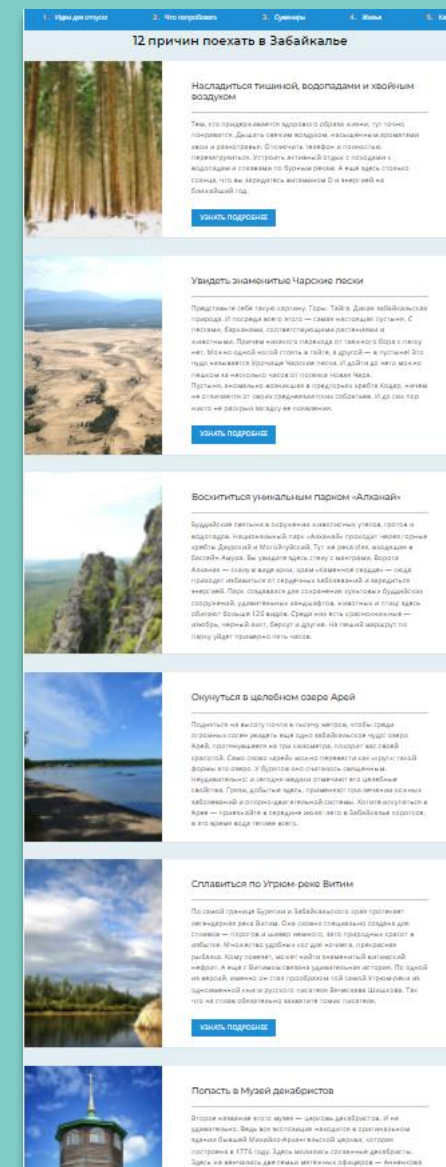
1. Идеи для отпуска 2. Что попробовать 3. Сувениры 4. Жилье 5. Ка

12 причин поехать в Забайкалье

Насладиться тишиной, водопадами и хвойным воздухом

Тем, кто придерживается здорового образа жизни, тут точно понравится. Дышать свежим воздухом, насыщенным ароматами хвои и разнотравья. Отключить телефон и полностью перезагрузиться. Устроить активный отдых с походами к водопадам и сплавами по бурным рекам. А еще здесь столько солнца, что вы зарядитесь витамином D и энергией на ближайший год.

УЗНАТЬ ПОДРОБНЕЕ

Увидеть знаменитые Чарские пески

Представьте себе такую картину. Горы. Тайга. Дикая забайкальская природа. И посреди всего этого — самая настоящая пустыня. С песками, барханами, соответствующими растениями и животными. Причем никакого перехода от таежного бора к пескам нет. Можно одной ногой стоять в тайге, а другой — в пустыне! Это чудо называется Урочище Чарские пески. И дойти до него можно пешком за несколько часов от поселка Новая Чара. Пустыня, аномально возникшая в предгорьях хребта Кодар, ничем не отличается от своих среднеазиатских собратьев. И до сих пор никто не раскрыл загадку ее появления.

УЗНАТЬ ПОДРОБНЕЕ

Восхититься уникальным парком «Алханай»

Буддийская святыня в окружении живописных утесов, гротов и водопадов. Национальный парк «Алханай» проходит через горные хребты Даурский и Могойтуйский. Тут же река Иля, входящая в бассейн Амура. Вы увидите здесь ступу с мантрами, Ворота Алханая — скалу в виде арки, храм «Каменное сердце» — сюда приходят избавиться от сердечных заболеваний и зарядиться энергией. Парк создавался для сохранения культовых буддийских сооружений, удивительных ландшафтов, животных и птиц: здесь обитают больше 120 видов. Среди них есть краснокнижные — изюбрь, черный аист, беркут и другие. На пеший маршрут по парку уйдет примерно пять часов.

Окунуться в целебном озере Арей

Поднитесь на высоту почти в тысячу метров, чтобы среди огромных сосен увидеть еще одно забайкальское чудо: озеро Арей, протянувшееся на три километра, покорит вас своей красотой. Само слово «арей» можно перевести как «круг» из-за формы этого озера. У бурятов оно считалось священным и неудивительно: и сегодня медики отмечают его целебные свойства. Грязи, добытые здесь, применяют при лечении кожных заболеваний и опорно-двигательной системы. Хотите искупаться в Арее — приезжайте в середине июля: лето в Забайкалье короткое, в это время вода теплее всего.

Сплавиться по Угрюм-реке Витим

По самой границе Бурятии и Забайкальского края протекает легендарная река Витим. Она словно специально создана для сплавов — порогов и шивер немного, зато природных красот в избытке. Множество удобных мест для ночлега, прекрасная рыбалка. Кому повезет, может найти знаменитый витимский нефрит. А еще с Витимом связана удивительная история. По одной из версий, именно он стал прообразом той самой Угрюм-реки из одноименной книги русского писателя Вячеслава Шишкова. Так что на сплав обязательно захватите томик писателя.

УЗНАТЬ ПОДРОБНЕЕ

Попасть в Музей декабристов

Второе название этого музея — церковь декабристов. И не удивительно. Ведь вся экспозиция находится в оригинальном здании бывшей Михайло-Архангельской церкви, которая построена в 1776 году. Здесь молились сосланные декабристы. Здесь же венчались два самых мятежных офицера — Анненков